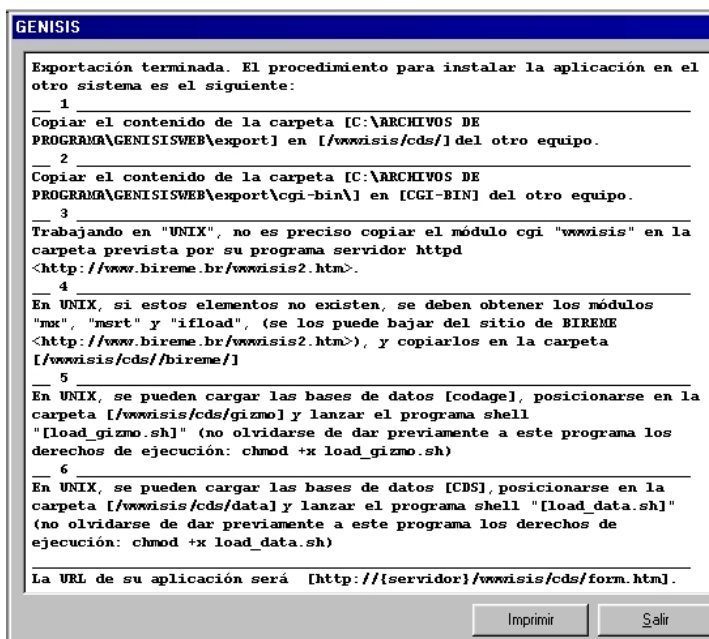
GENISIS

Exportación terminada. El procedimiento para instalar la aplicación en el otro sistema es el siguiente:

__ 1 ______________________________

Copiar el contenido de la carpeta [C:\ARCHIVOS DE PROGRAMA\GENISISWEB\export] en [/wwwisis/cds/] del otro equipo.

__ 2 ______________________________

Copiar el contenido de la carpeta [C:\ARCHIVOS DE PROGRAMA\GENISISWEB\export\cgi-bin\] en [CGI-BIN] del otro equipo.

__ 3 ______________________________

Trabajando en "UNIX", no es preciso copiar el módulo cgi "wwwisis" en la carpeta prevista por su programa servidor httpd <http://www.bireme.br/wwwisis2.htm>.

__ 4 ______________________________

En UNIX, si estos elementos no existen, se deben obtener los módulos "mx", "msrt" y "ifload", (se los puede bajar del sitio de BIREME <http://www.bireme.br/wwwisis2.htm>), y copiarlos en la carpeta [/wwwisis/cds//bireme/]

__ 5 ______________________________

En UNIX, se pueden cargar las bases de datos [codage], posicionarse en la carpeta [/wwwisis/cds/gizmo] y lanzar el programa shell "[load_gizmo.sh]" (no olvidarse de dar previamente a este programa los derechos de ejecución: chmod +x load_gizmo.sh)

__ 6 ______________________________

En UNIX, se pueden cargar las bases de datos [CDS], posicionarse en la carpeta [/wwwisis/cds/data] y lanzar el programa shell "[load_data.sh]" (no olvidarse de dar previamente a este programa los derechos de ejecución: chmod +x load_data.sh)

La URL de su aplicación será [http://{servidor}/wwwisis/cds/form.htm].

Imprimir

Salir